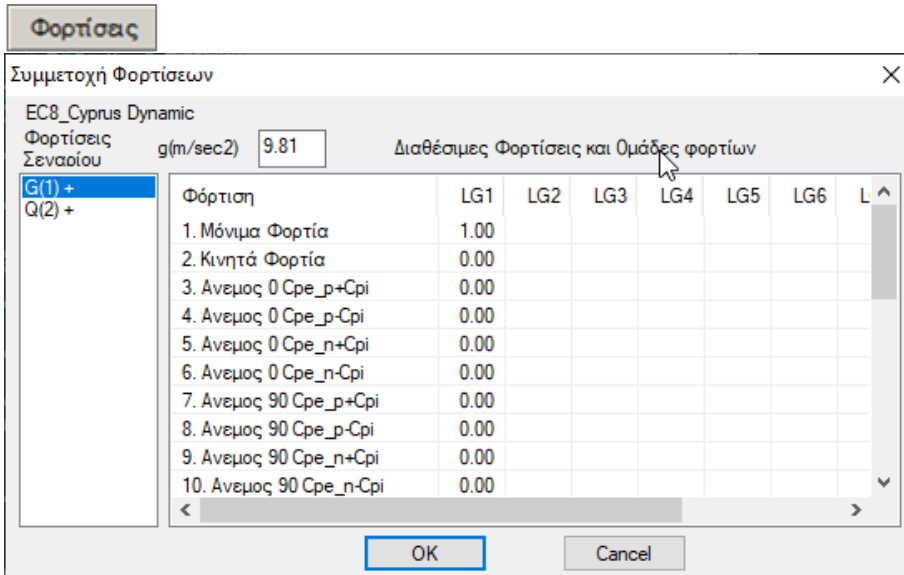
Φορτίσεις

Συμμετοχή Φορτίσεων

EC8_Cyprus Dynamic

Φορτίσεις Σεναρίου

g(m/sec2) 9.81

Διαθέσιμες Φορτίσεις και Ομάδες φορτίων

G(1) +
Q(2) +

| Φόρτιση | LG1 | LG2 | LG3 | LG4 | LG5 | LG6 | L |
|---|---|---|---|---|---|---|---|
| 1. Μόνιμα Φορτία | 1.00 | | | | | | |
| 2. Κινητά Φορτία | 0.00 | | | | | | |
| 3. Ανεμος 0 Cpe_p+Cpi | 0.00 | | | | | | |
| 4. Ανεμος 0 Cpe_p-Cpi | 0.00 | | | | | | |
| 5. Ανεμος 0 Cpe_n+Cpi | 0.00 | | | | | | |
| 6. Ανεμος 0 Cpe_n-Cpi | 0.00 | | | | | | |
| 7. Ανεμος 90 Cpe_p+Cpi | 0.00 | | | | | | |
| 8. Ανεμος 90 Cpe_p-Cpi | 0.00 | | | | | | |
| 9. Ανεμος 90 Cpe_n+Cpi | 0.00 | | | | | | |
| 10. Ανεμος 90 Cpe_n-Cpi | 0.00 | | | | | | |

OK

Cancel